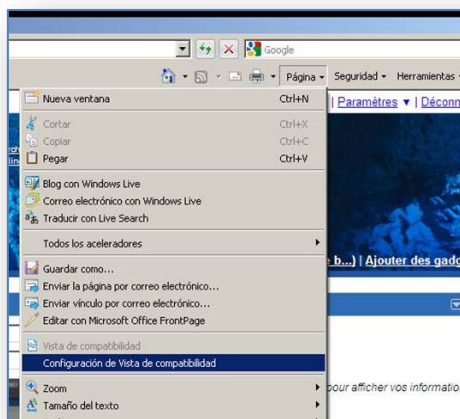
Google

Página ▾ Seguridad ▾ Herramientas ▾

| Paramètres ▼ | Déconn

Nueva ventana Ctrl+N
Cortar Ctrl+X
Copiar Ctrl+C
Pegar Ctrl+V
Blog con Windows Live
Correo electrónico con Windows Live
Traducir con Live Search
Todos los aceleradores
Guardar como...
Enviar la página por correo electrónico...
Enviar vínculo por correo electrónico...
Editar con Microsoft Office FrontPage
Vista de compatibilidad
Configuración de Vista de compatibilidad
Zoom
Tamaño del texto

e b...) | Ajouter des gadg

pour afficher vos informatio